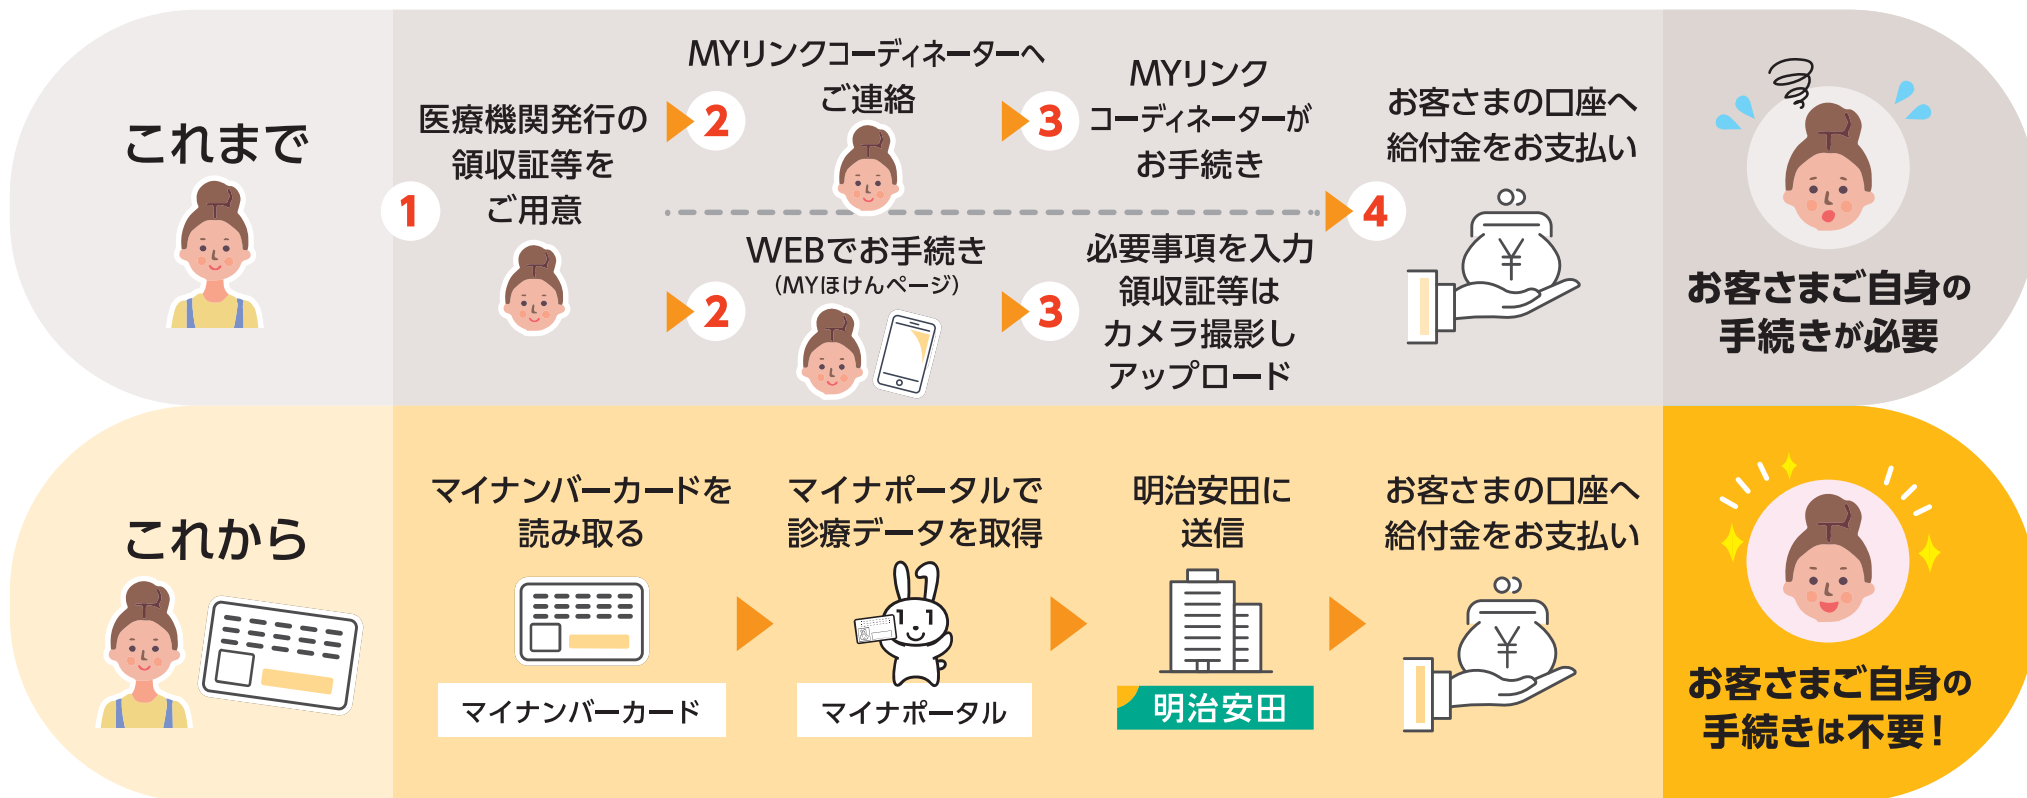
これまで

1 医療機関発行の領収証等をご用意

2 MYリンクコーディネーターへご連絡

3 MYリンクコーディネーターがお手続き

2 WEBでお手続き (MYほけんページ)

3 必要事項を入力 領収証等はカメラ撮影しアップロード

4 お客さまの口座へ給付金をお支払い

¥

お客さまご自身の手続きが必要

これから

マイナンバーカードを読み取る

マイナンバーカード

マイナポータルで診療データを取得

マイナポータル

明治安田に送信

明治安田

お客さまの口座へ給付金をお支払い

¥

お客さまご自身の手続きは不要！